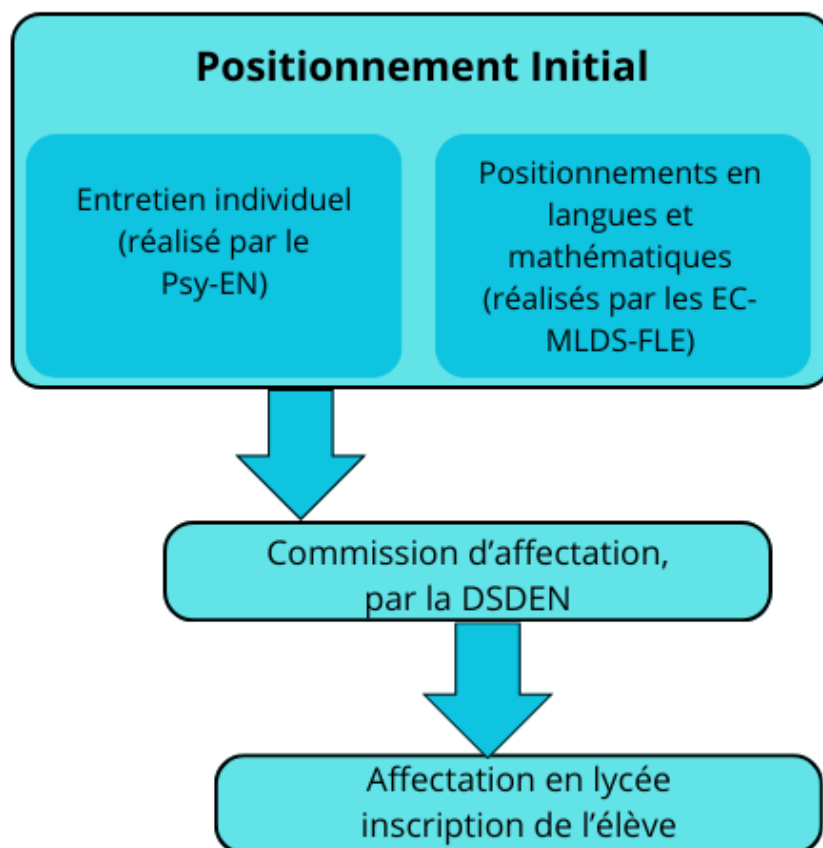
Positionnement Initial

Entretien individuel (réalisé par le Psy-EN)

Positionnements en langues et mathématiques (réalisés par les EC-MLDS-FLE)

Commission d’affectation, par la DSDEN

Affectation en lycée inscription de l’élève